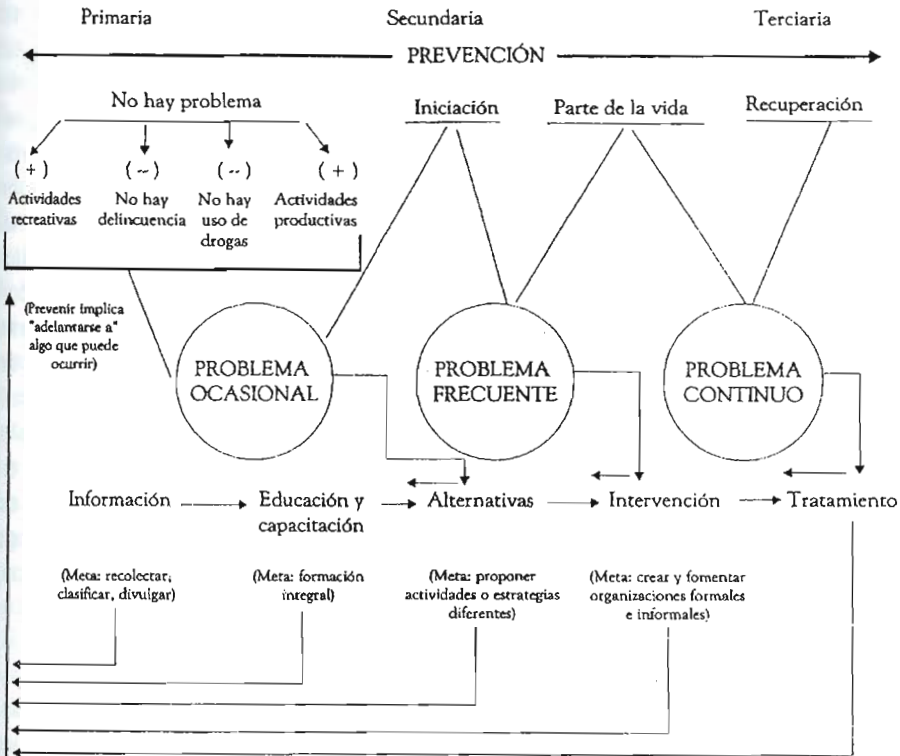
Primaria

Secundaria

Terciaria

PREVENCIÓN

No hay problema

Iniciación

Parte de la vida

Recuperación

( + )
Actividades recreativas

( – )
No hay delincuencia

( – )
No hay uso de drogas

( + )
Actividades productivas

(Prevenir implica "adelantarse a" algo que puede ocurrir)

PROBLEMA OCASIONAL

PROBLEMA FRECUENTE

PROBLEMA CONTINUO

Información

Educación y capacitación

Alternativas

Intervención

Tratamiento

(Meta: recolectar, clasificar, divulgar)

(Meta: formación integral)

(Meta: proponer actividades o estrategias diferentes)

(Meta: crear y fomentar organizaciones formales e informales)